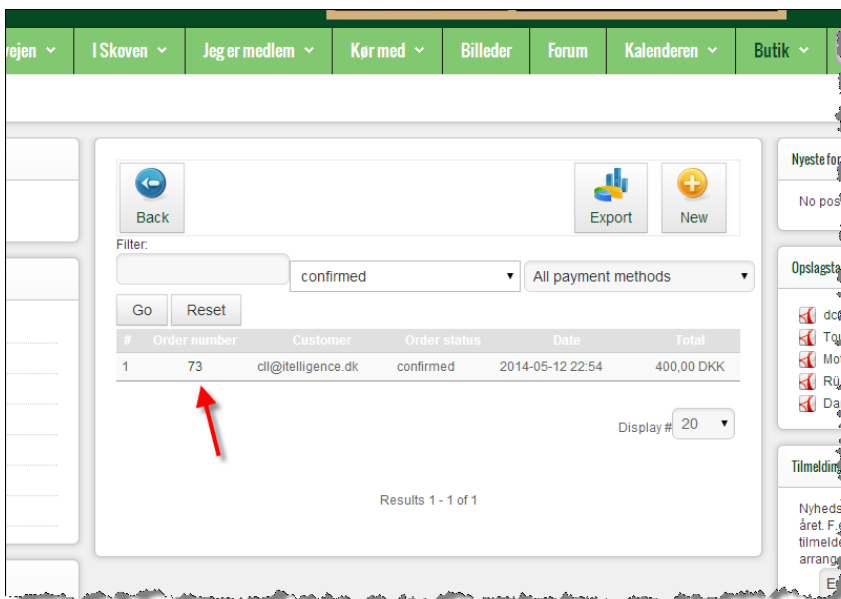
vejen ⌄ | I Skoven ⌄ | Jeg er medlem ⌄ | Kør med ⌄ | Billeder | Forum | Kalenderen ⌄ | Butik ⌄

Back

Export

New

Filter:

confirmed

All payment methods

Go

Reset

| # | Order number | Customer | Order status | Date | Total |
|---|---|---|---|---|---|
| 1 | 73 | cll@itelligence.dk | confirmed | 2014-05-12 22:54 | 400,00 DKK |

Display # 20

Results 1 - 1 of 1

Nyeste fo

No pos

Opslagsta

dc

To

Mo

Rü

Da

Tilmeldin

Nyheds året. F. tilmelde arrang

E